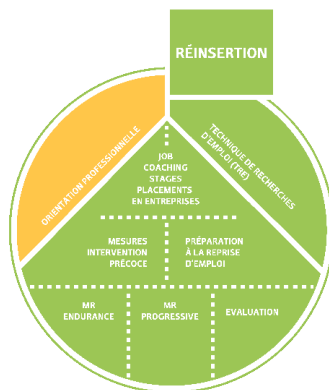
RÉINSERTION

ORIENTATION PROFESSIONNELLE

TECHNIQUE DE RECHERCHES D'EMPLOI (TRE)

JOB COACHING STAGES PLACEMENTS EN ENTREPRISES

MESURES INTERVENTION PRÉCOCE

PRÉPARATION À LA REPRISE D'EMPLOI

MR ENDURANCE

MR PROGRESSIVE

EVALUATION